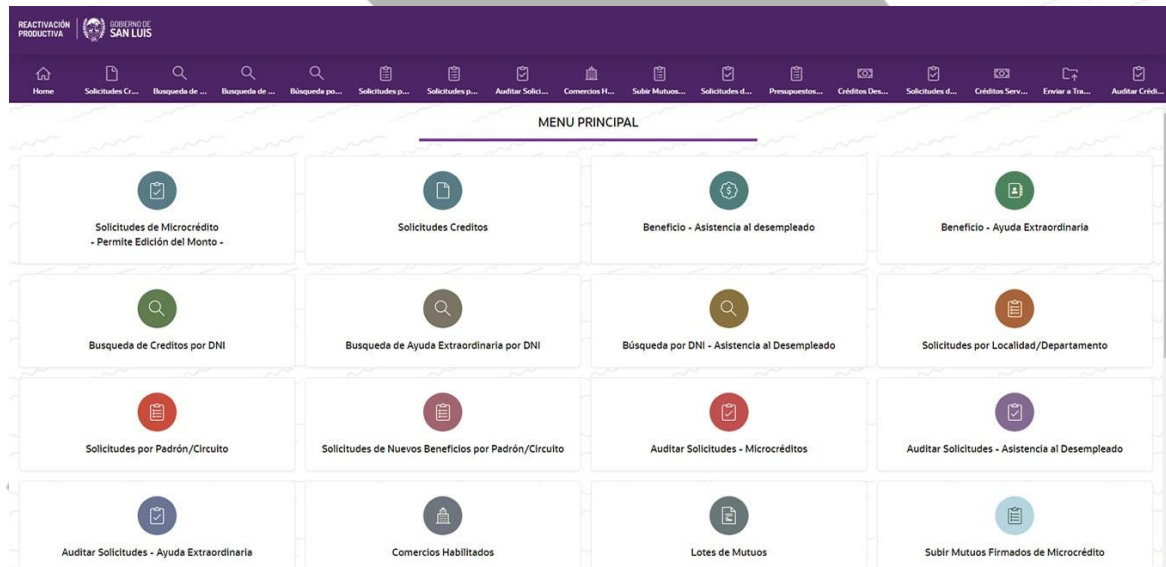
REACTIVACIÓN PRODUCTIVA | GOBIERNO DE SAN LUIS

Home | Solicitudes Cr... | Busqueda de ... | Busqueda de ... | Búsqueda po... | Solicitudes p... | Solicitudes p... | Auditar Solici... | Comercios H... | Subir Mutuos... | Solicitudes d... | Presupuestos... | Créditos Des... | Solicitudes d... | Créditos Serv... | Enviar a Tra... | Auditar Crédi...

MENU PRINCIPAL

Solicitudes de Microcrédito - Permite Edición del Monto -

Solicitudes Creditos

Beneficio - Asistencia al desempleado

Beneficio - Ayuda Extraordinaria

Busqueda de Creditos por DNI

Busqueda de Ayuda Extraordinaria por DNI

Búsqueda por DNI - Asistencia al Desempleado

Solicitudes por Localidad/Departamento

Solicitudes por Padrón/Circuito

Solicitudes de Nuevos Beneficios por Padrón/Circuito

Auditar Solicitudes - Microcréditos

Auditar Solicitudes - Asistencia al Desempleado

Auditar Solicitudes - Ayuda Extraordinaria

Comercios Habilitados

Lotes de Mutuos

Subir Mutuos Firmados de Microcrédito